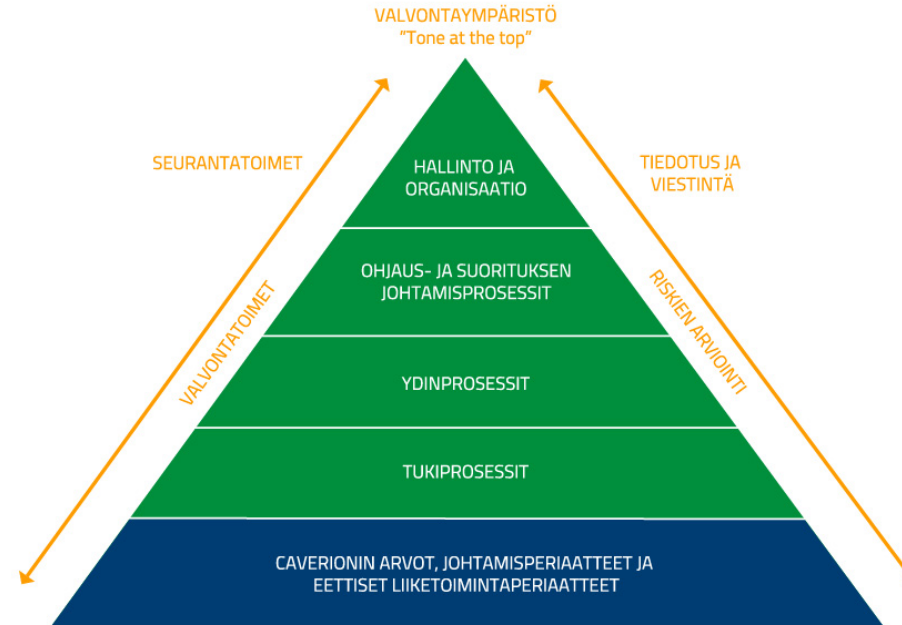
VALVONTAYMPÄRISTÖ
"Tone at the top"

SEURANTATOIMET

TIEDOTUS JA VIESTINTÄ

HALLINTO JA ORGANISAATIO

OHJAUS- JA SUORITUKSEN JOHTAMISPROSESSIT

YDINPROSESSIT

TUKIPROSESSIT

CAVERIONIN ARVOT, JOHTAMISPERIAATTEET JA EETTISET LIIKETOIMINTAPERIAATTEET

VALVONTATOIMET

RISKIEN ARVIOINTI